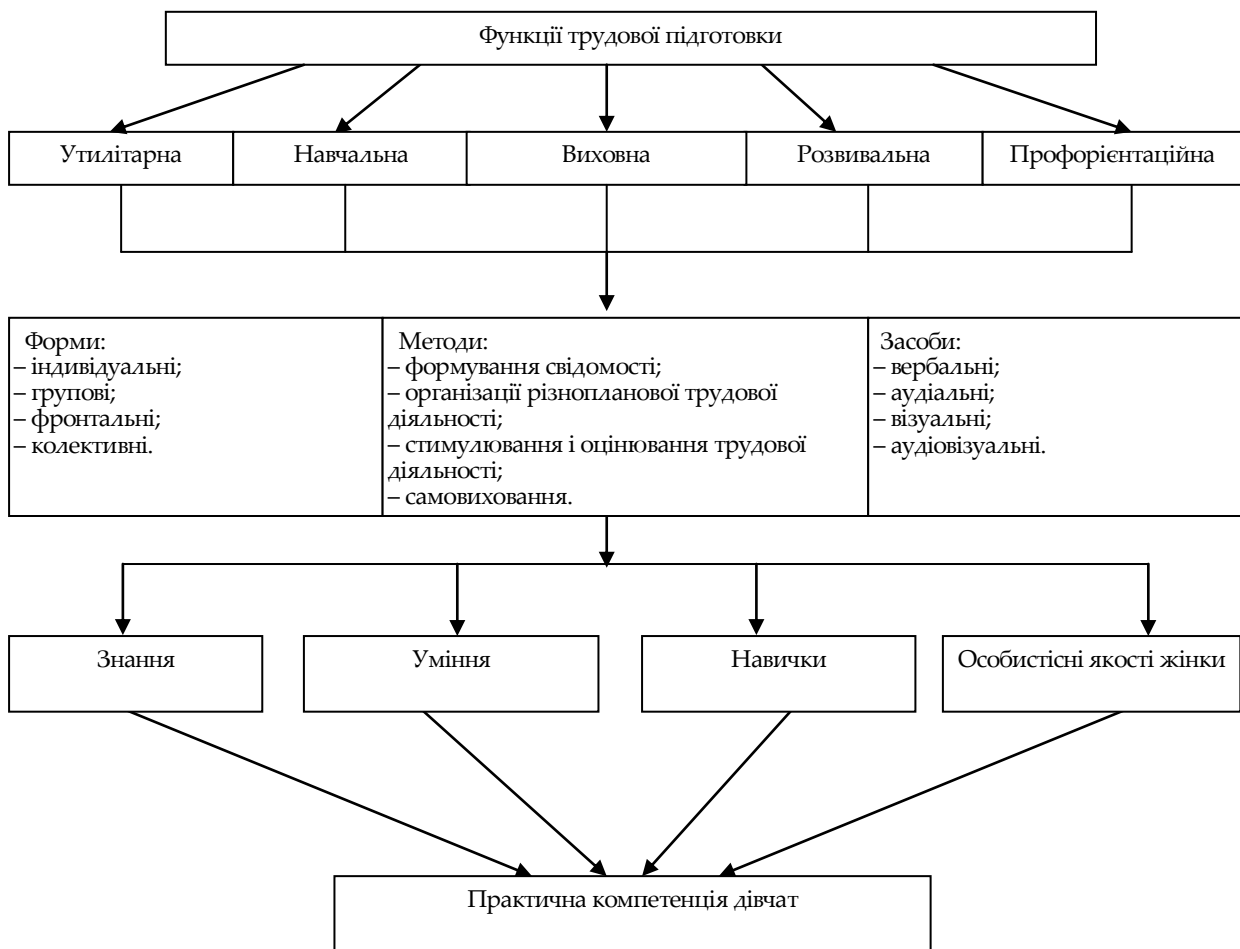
Функції трудової підготовки

Утилітарна

Навчальна

Виховна

Розвивальна

Профорієнтаційна

Форми:
– індивідуальні;
– групові;
– фронтальні;
– колективні.

Методи:
– формування свідомості;
– організації різнопланової трудової діяльності;
– стимулювання і оцінювання трудової діяльності;
– самовиховання.

Засоби:
– вербальні;
– аудіальні;
– візуальні;
– аудіовізуальні.

Знання

Уміння

Навички

Особистісні якості жінки

Практична компетенція дівчат